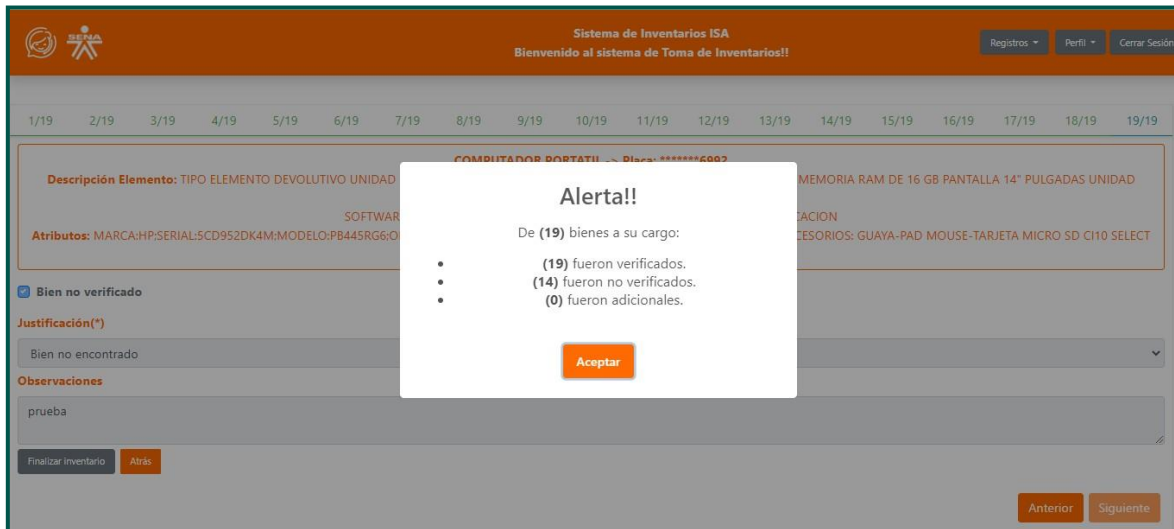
SENA

Sistema de Inventarios ISA
Bienvenido al sistema de Toma de Inventarios!!

Registros ▾ Perfil ▾ Cerrar Sesión

1/19 2/19 3/19 4/19 5/19 6/19 7/19 8/19 9/19 10/19 11/19 12/19 13/19 14/19 15/19 16/19 17/19 18/19 19/19

COMPUTADOR PORTATIL -> Placa: *******6992

Descripción Elemento: TIPO ELEMENTO DEVOLUTIVO UNIDAD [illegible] MEMORIA RAM DE 16 GB PANTALLA 14" PULGADAS UNIDAD

SOFTWAR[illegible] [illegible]CACION

Atributos: MARCA:HP:SERIAL:5CD952DK4M:MODELO:PB445RG6:O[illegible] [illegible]CESORIOS: GUAYA-PAD MOUSE-TARJETA MICRO SD CI10 SELECT

Bien no verificado

Justificación(*)

Bien no encontrado

Observaciones

prueba

Finalizar inventario Atrás

Anterior Siguiente

Alerta!!

De **(19)** bienes a su cargo:

- **(19)** fueron verificados.
- **(14)** fueron no verificados.
- **(0)** fueron adicionales.

Aceptar